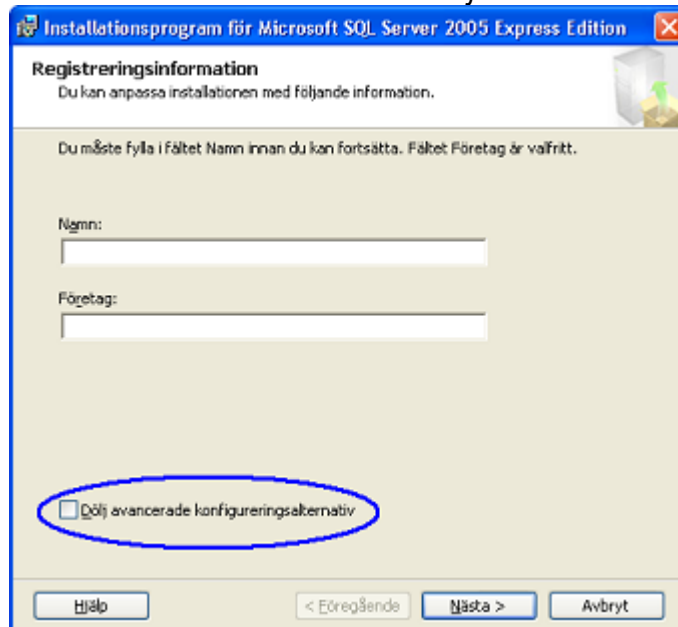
Installationsprogram för Microsoft SQL Server 2005 Express Edition

Registreringsinformation
Du kan anpassa installationen med följande information.

Du måste fylla i fältet Namn innan du kan fortsätta. Fältet Företag är valfritt.

Namn:

Företag:

Dölj avancerade konfigureringsalternativ

Hjälp
< Föregående
Nästa >
Avbryt